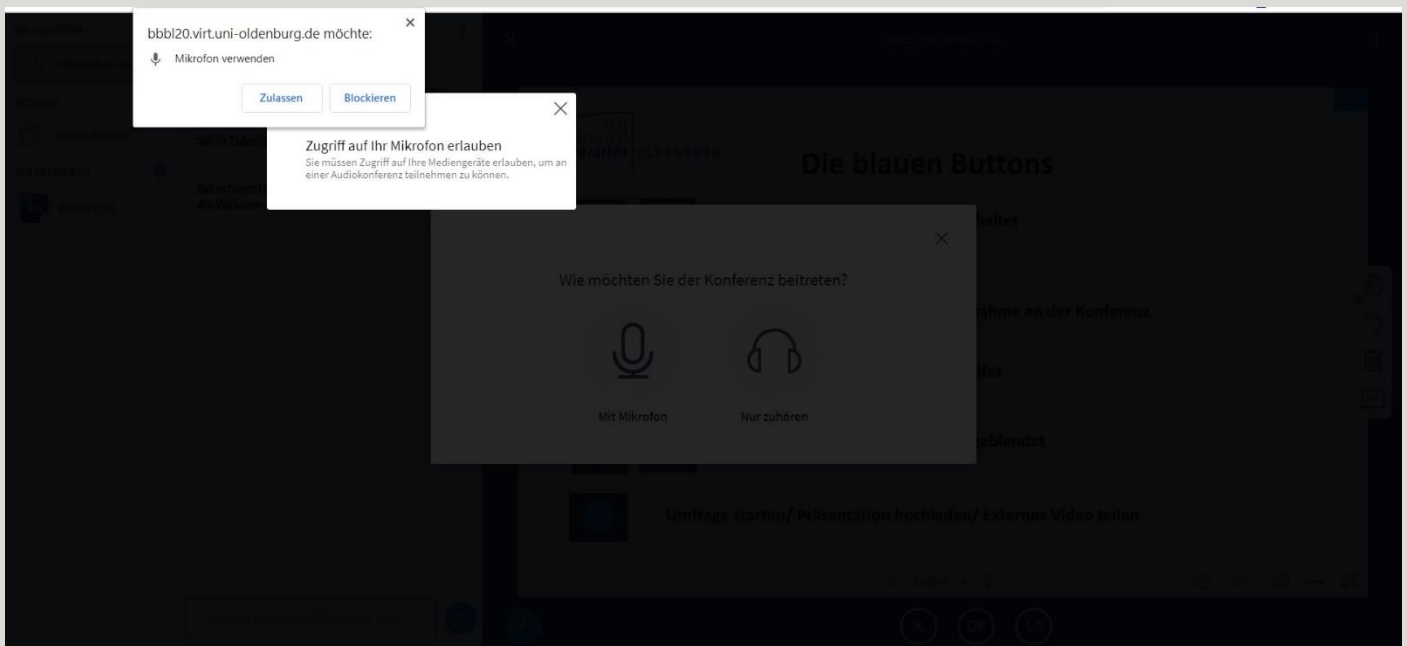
bbbl20.virt.uni-oldenburg.de möchte:

Mikrofon verwenden

Zulassen

Blockieren

Zugriff auf Ihr Mikrofon erlauben

Sie müssen Zugriff auf Ihre Mediengeräte erlauben, um an einer Audiokonferenz teilnehmen zu können.

Die blauen Buttons

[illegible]haltet

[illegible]ahme an der Konferenz

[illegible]itet

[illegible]geblendet

Umfrage starten/ Präsentation hochladen/ Externes Video teilen

Wie möchten Sie der Konferenz beitreten?

Mit Mikrofon

Nur zuhören